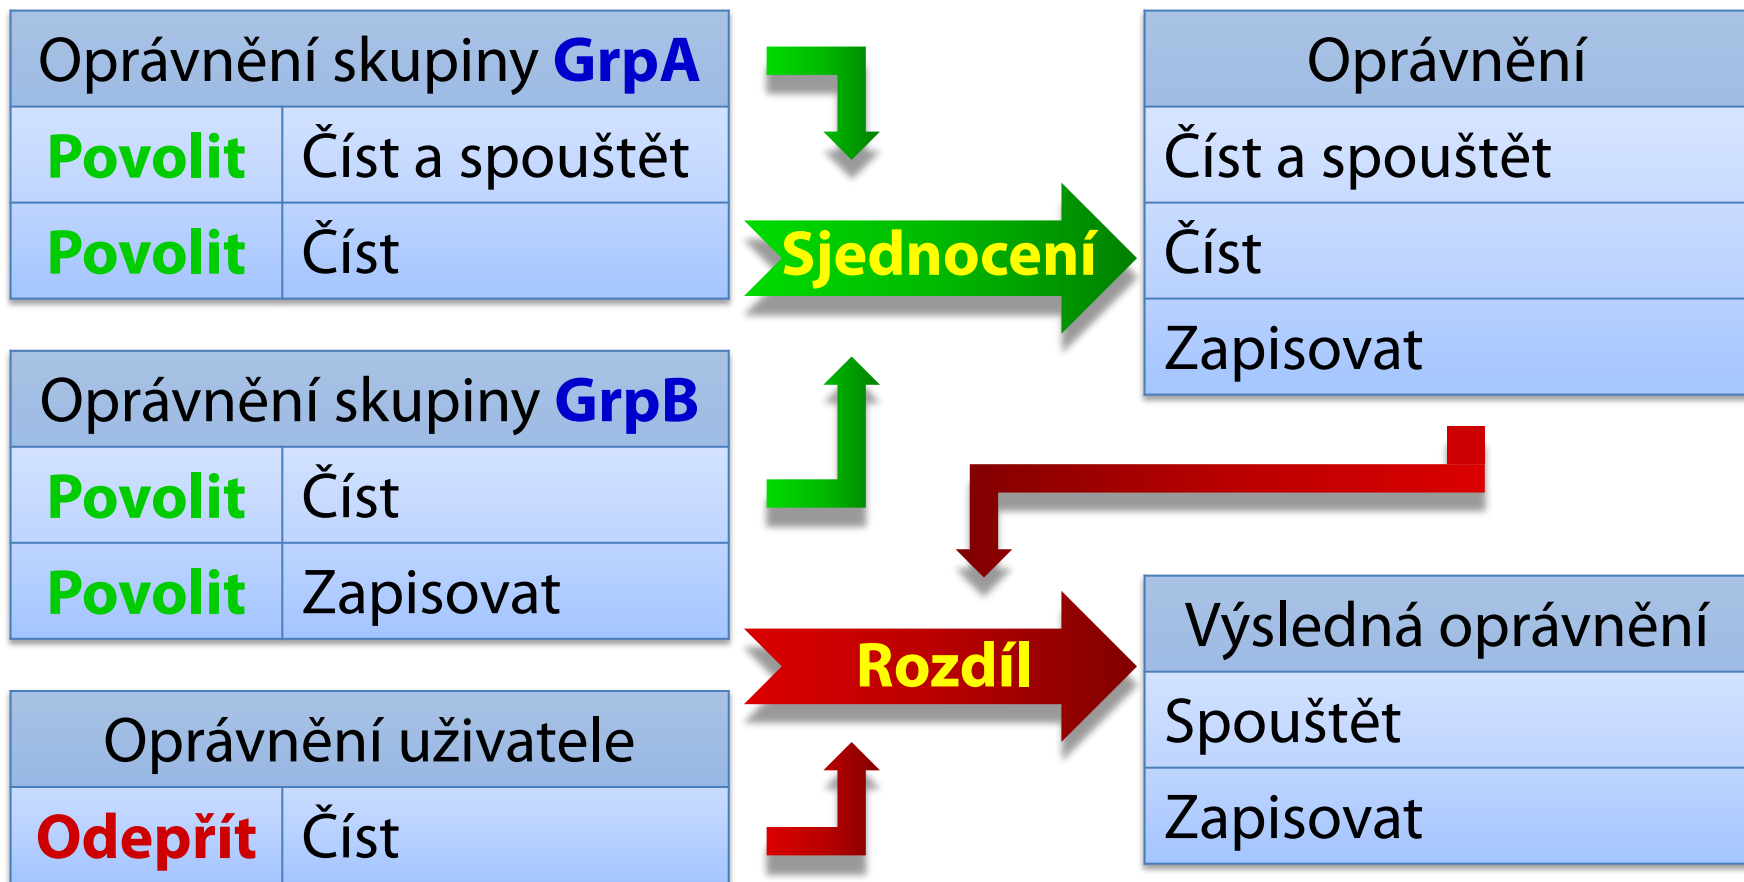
| Oprávnění skupiny GrpA | |
|---|---|
| Povolit | Číst a spouštět |
| Povolit | Číst |

| Oprávnění skupiny GrpB | |
|---|---|
| Povolit | Číst |
| Povolit | Zapisovat |

| Oprávnění uživatele | |
|---|---|
| Odepřít | Číst |

Sjednocení

| Oprávnění |
|---|
| Číst a spouštět |
| Číst |
| Zapisovat |

Rozdíl

| Výsledná oprávnění |
|---|
| Spouštět |
| Zapisovat |